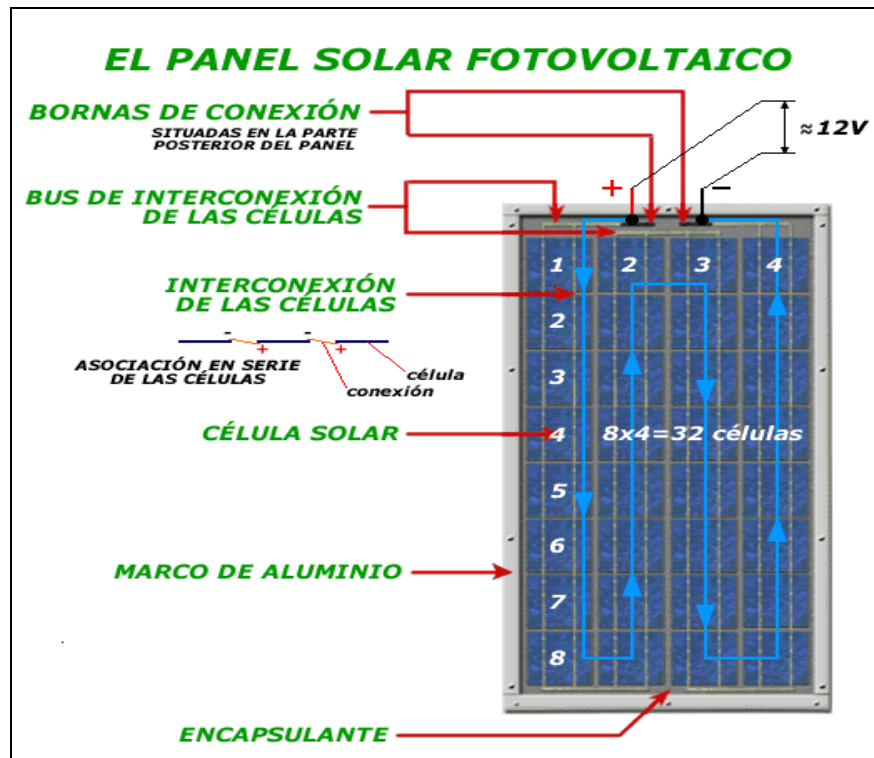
EL PANEL SOLAR FOTOVOLTAICO

BORNAS DE CONEXIÓN
SITUADAS EN LA PARTE POSTERIOR DEL PANEL

$\approx 12V$

+ −

BUS DE INTERCONEXIÓN DE LAS CÉLULAS

1 2 3 4

INTERCONEXIÓN DE LAS CÉLULAS

2

- + - +

ASOCIACIÓN EN SERIE DE LAS CÉLULAS

célula

conexión

3

CÉLULA SOLAR

4

8x4=32 células

5

6

MARCO DE ALUMINIO

7

8

ENCAPSULANTE